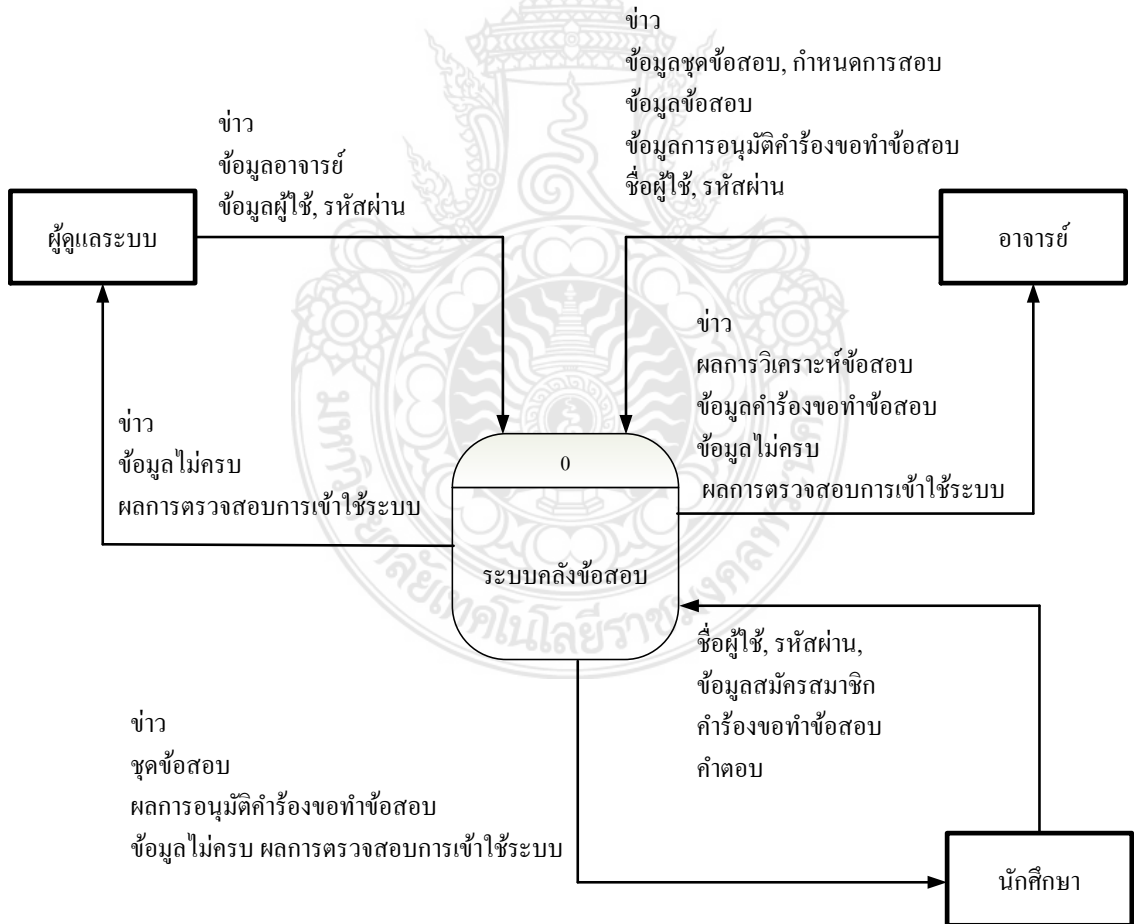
ข่าว
ข้อมูลชุดข้อสอบ, กำหนดการสอบ
ข้อมูลข้อสอบ
ข้อมูลการอนุมัติคำร้องขอทำข้อสอบ
ชื่อผู้ใช้, รหัสผ่าน

ข่าว
ข้อมูลอาจารย์
ข้อมูลผู้ใช้, รหัสผ่าน

ผู้ดูแลระบบ

อาจารย์

ข่าว
ผลการวิเคราะห์ข้อสอบ
ข้อมูลคำร้องขอทำข้อสอบ
ข้อมูลไม่ครบ
ผลการตรวจสอบการเข้าใช้ระบบ

ข่าว
ข้อมูลไม่ครบ
ผลการตรวจสอบการเข้าใช้ระบบ

0

ระบบคลังข้อสอบ

ชื่อผู้ใช้, รหัสผ่าน,
ข้อมูลสมัครสมาชิก
คำร้องขอทำข้อสอบ
คำตอบ

ข่าว
ชุดข้อสอบ
ผลการอนุมัติคำร้องขอทำข้อสอบ
ข้อมูลไม่ครบ ผลการตรวจสอบการเข้าใช้ระบบ

นักศึกษา